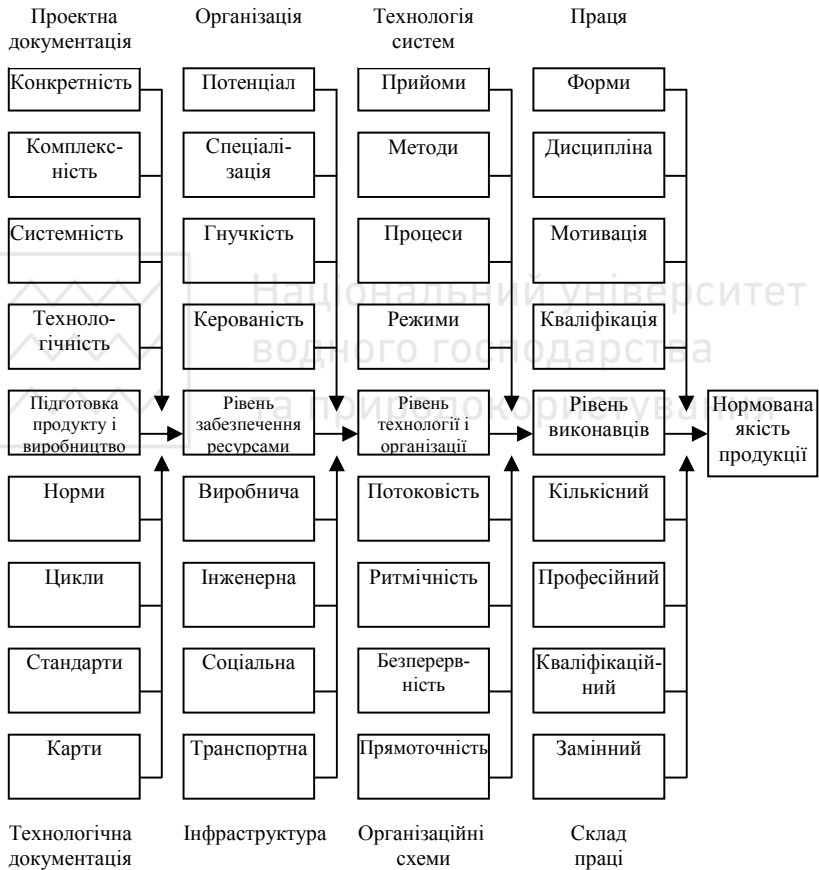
Проектна документація

Організація

Технологія систем

Праця

Конкретність

Комплексність

Системність

Технологічність

Підготовка продукту і виробництво

Норми

Цикли

Стандарти

Карти

Потенціал

Спеціалізація

Гнучкість

Керованість

Рівень забезпечення ресурсами

Виробнича

Інженерна

Соціальна

Транспортна

Прийоми

Методи

Процеси

Режими

Рівень технології і організації

Потоковість

Ритмічність

Безперервність

Прямоточність

Форми

Дисципліна

Мотивація

Кваліфікація

Рівень виконавців

Кількісний

Професійний

Кваліфікаційний

Замінний

Нормована якість продукції

Технологічна документація

Інфраструктура

Організаційні схеми

Склад праці

Національний університет водного господарства та природокористування